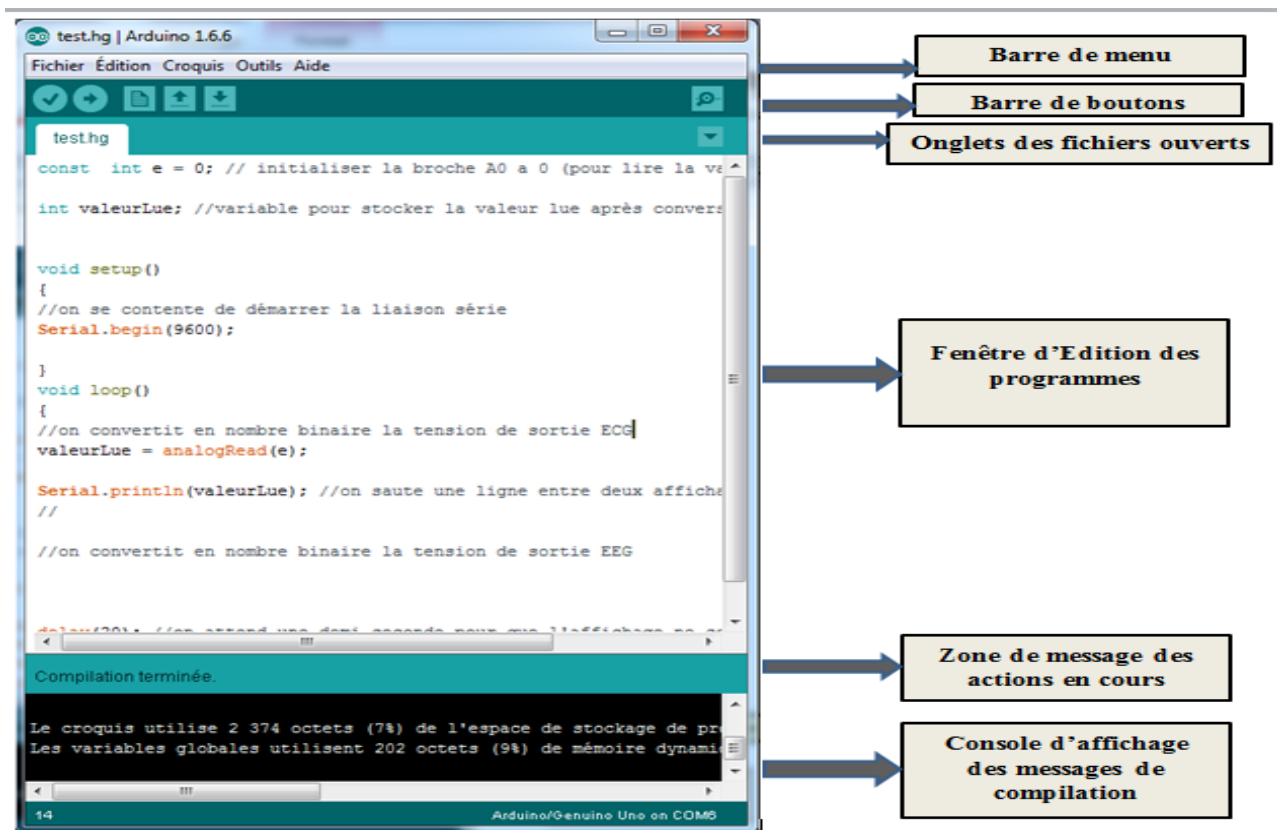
test.hg | Arduino 1.6.6

Fichier Édition Croquis Outils Aide

test.hg

const int e = 0; // initialiser la broche A0 a 0 (pour lire la va

int valeurLue; //variable pour stocker la valeur lue après convers

void setup()
{
//on se contente de démarrer la liaison série
Serial.begin(9600);

}
void loop()
{
//on convertit en nombre binaire la tension de sortie ECG
valeurLue = analogRead(e);

Serial.println(valeurLue); //on saute une ligne entre deux afficha
//

//on convertit en nombre binaire la tension de sortie EEG

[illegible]

Compilation terminée.

Le croquis utilise 2 374 octets (7%) de l'espace de stockage de pr
Les variables globales utilisent 202 octets (9%) de mémoire dynami

14

Arduino/Genuino Uno on COM6

Barre de menu

Barre de boutons

Onglets des fichiers ouverts

Fenêtre d'Edition des programmes

Zone de message des actions en cours

Console d'affichage des messages de compilation